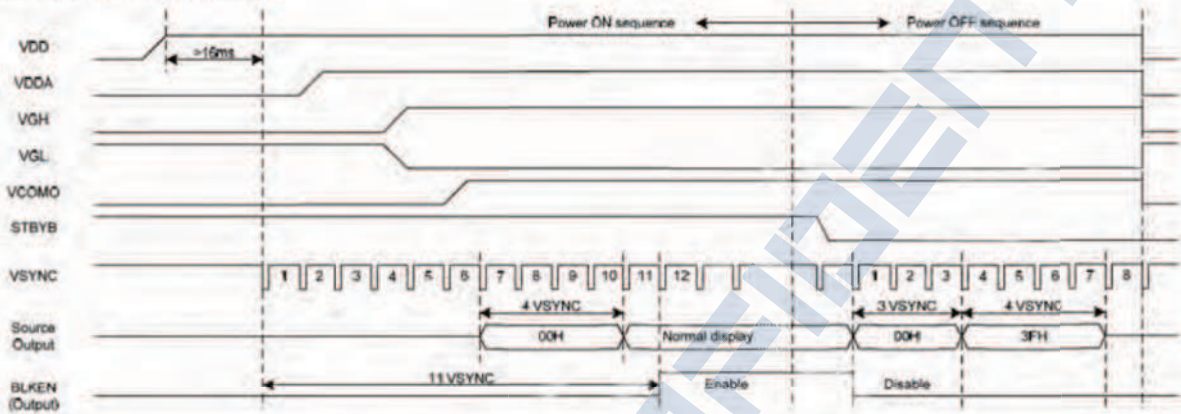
Power ON sequence

Power OFF sequence

VDD

>16ms

VDDA

VGH

VGL

VCOMO

STBYB

VSYNC

1 2 3 4 5 6 7 8 9 10 11 12

1 2 3 4 5 6 7 8

4 VSYNC

3 VSYNC

4 VSYNC

Source Output

00H

Normal display

00H

3FH

BLKEN (Output)

11 VSYNC

Enable

Disable